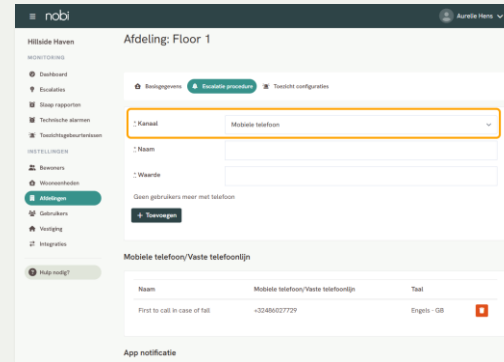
nobi

Aurelie Hens

Hillside Haven

MONITORING

Dashboard

Escalaties

Slaap rapporten

Technische alarmen

Toezichtsgebeurtenissen

INSTELLINGEN

Bewoners

Wooneenheden

Afdelingen

Gebruikers

Vestiging

Integraties

Hulp nodig?

Afdeling: Floor 1

Basisgegevens

Escalatie procedure

Toezicht configuraties

* Kanaal

Mobiele telefoon

* Naam

* Waarde

Geen gebruikers meer met telefoon

+ Toevoegen

Mobiele telefoon/Vaste telefoonlijn

| Naam | Mobiele telefoon/Vaste telefoonlijn | Taal |
|---|---|---|
| First to call in case of fall | +32486027729 | Engels - GB |

App notificatie